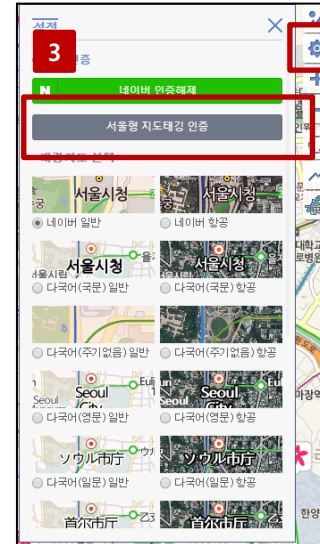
설정
3
인증
N 네이버 인증해제
서울형 지도태깅 인증
배경지도 선택
서울시청
네이버 일반
서울시청
네이버 항공
서울시청
다국어(국문) 일반
서울시청
다국어(국문) 항공
다국어(주기없음) 일반
다국어(주기없음) 항공
Seoul
다국어(영문) 일반
Seoul
다국어(영문) 항공
ソウル市庁
다국어(일문) 일반
ソウル市庁
다국어(일문) 항공
首尔市厅
首尔市厅
대학교
병원
한양